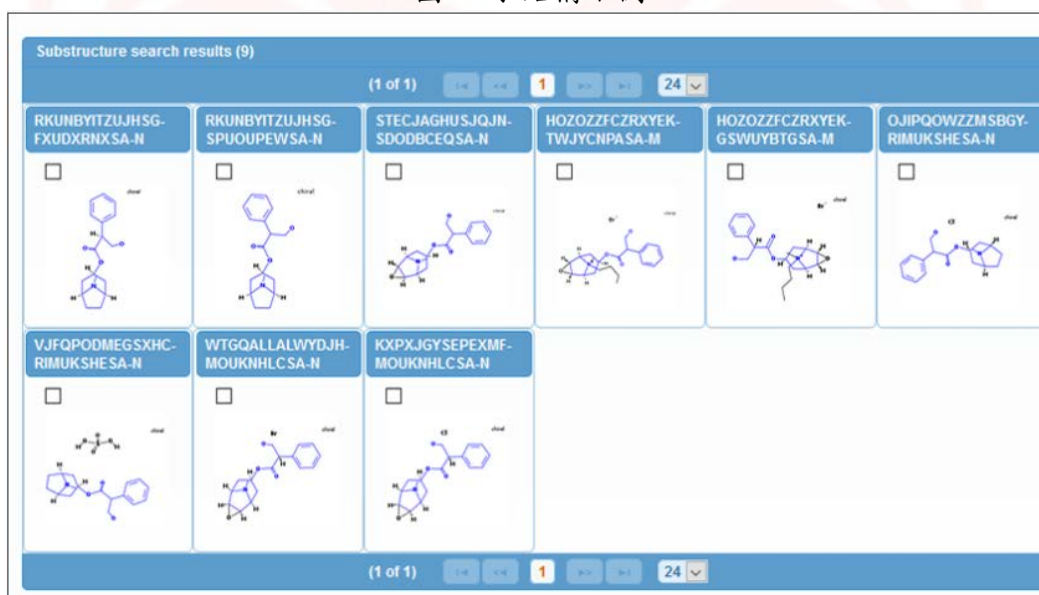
Substructure search results (9)

(1 of 1) 1 24

RKUNBYITZUJHSG-FXUDXRNXSA-N

chiral

RKUNBYITZUJHSG-SPUOUPEWSA-N

chiral

STECJAGHUSJQJN-SDODBCEQSA-N

chiral

HOZOZZFCZRXYEK-TWJYCNPASA-M

Br⁻

chiral

HOZOZZFCZRXYEK-GSWUYBTGSA-M

Br⁻

chiral

OJIPQOWZZMSBGY-RIMUKSHESA-N

Cl

chiral

VJFQPODMEGSXHC-RIMUKSHESA-N

chiral

WTGQALLALWYDJH-MOUKNHLCSA-N

Br

chiral

KXPXJGYSEPEXMF-MOUKNHLCSA-N

Cl

chiral

(1 of 1) 1 24